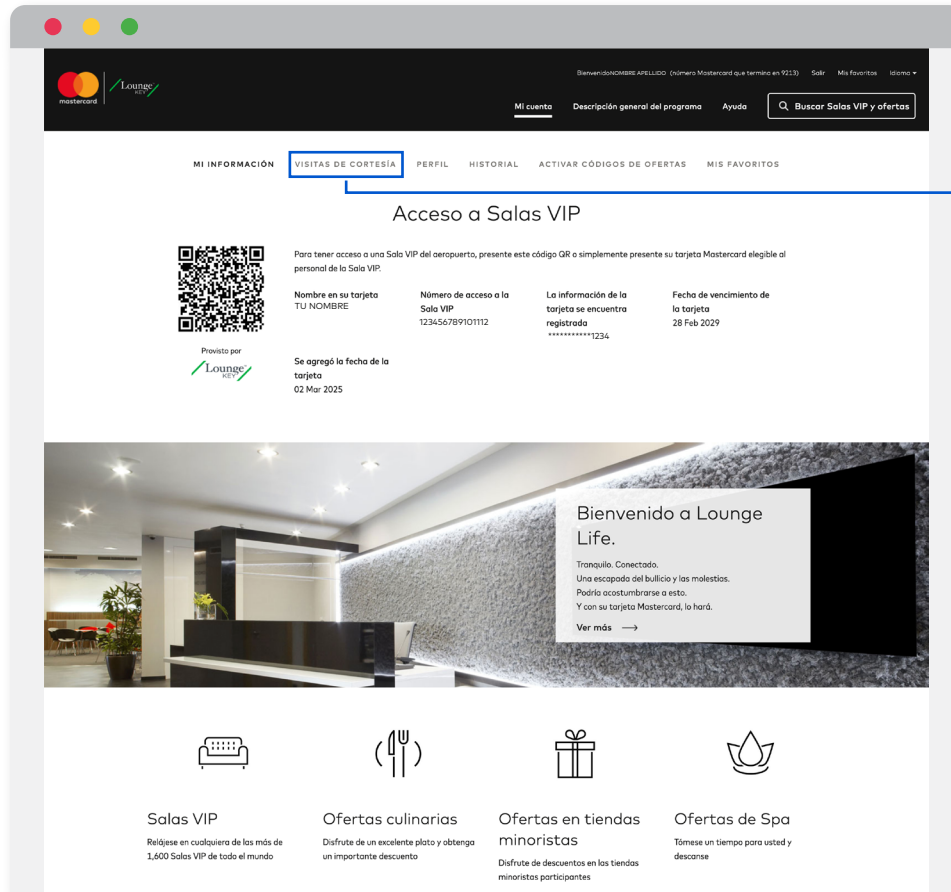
mastercard Lounge KEY

BienvenidoNOMBRE APELLIDO (número Mastercard que termina en 9213) Salir Mis favoritos Idioma

Mi cuenta Descripción general del programa Ayuda Buscar Salas VIP y ofertas

MI INFORMACIÓN VISITAS DE CORTESÍA PERFIL HISTORIAL ACTIVAR CÓDIGOS DE OFERTAS MIS FAVORITOS

Acceso a Salas VIP

Para tener acceso a una Sala VIP del aeropuerto, presente este código QR o simplemente presente su tarjeta Mastercard elegible al personal de la Sala VIP.

| Nombre en su tarjeta | Número de acceso a la Sala VIP | La información de la tarjeta se encuentra registrada | Fecha de vencimiento de la tarjeta |
|---|---|---|---|
| TU NOMBRE | 123456789101112 | ***********1234 | 28 Feb 2029 |

Provisto por Lounge KEY

Se agregó la fecha de la tarjeta
02 Mar 2025

Bienvenido a Lounge Life.

Tranquilo. Conectado.
Una escapada del bullicio y las molestias.
Podría acostumbrarse a esto.
Y con su tarjeta Mastercard, lo hará.

Ver más

Salas VIP
Relájese en cualquiera de las más de 1,600 Salas VIP de todo el mundo

Ofertas culinarias
Disfrute de un excelente plato y obtenga un importante descuento

Ofertas en tiendas minoristas
Disfrute de descuentos en las tiendas minoristas participantes

Ofertas de Spa
Tómese un tiempo para usted y descanse